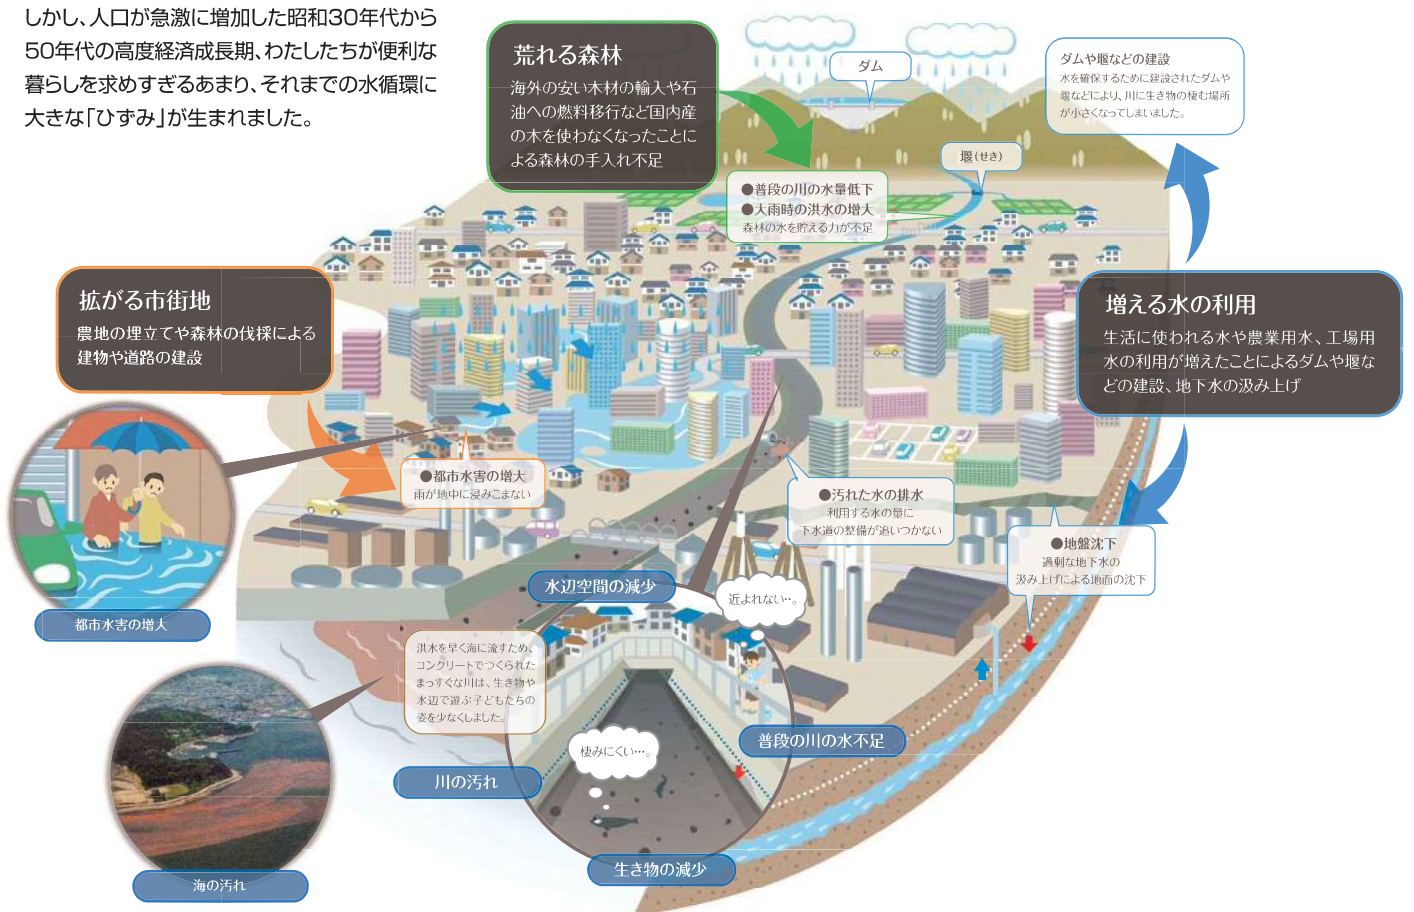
しかし、人口が急激に増加した昭和30年代から50年代の高度経済成長期、わたしたちが便利な暮らしを求めすぎるあまり、それまでの水循環に大きな「ひずみ」が生まれました。

荒れる森林
海外の安い木材の輸入や石油への燃料移行など国内産の木を使わなくなったことによる森林の手入れ不足

ダム

ダムや堰などの建設
水を確保するために建設されたダムや堰などにより、川に生き物の棲む場所が小さくなってしまいました。

堰（せき）

●普段の川の水量低下
●大雨時の洪水の増大
森林の水を貯える力が不足

拡がる市街地
農地の埋立てや森林の伐採による建物や道路の建設

増える水の利用
生活に使われる水や農業用水、工場用水の利用が増えたことによるダムや堰などの建設、地下水の汲み上げ

●都市水害の増大
雨が地中に浸みこまない

●汚れた水の排水
利用する水の量に
下水道の整備が追いつかない

●地盤沈下
過剰な地下水の
汲み上げによる地面の沈下

都市水害の増大

水辺空間の減少

近よれない…。

洪水を早く海に流すため、コンクリートでつくられたまっすぐな川は、生き物や水辺で遊ぶ子どもたちの姿を少なくしました。

普段の川の水不足

棲みにくい…。

川の汚れ

海の汚れ

生き物の減少